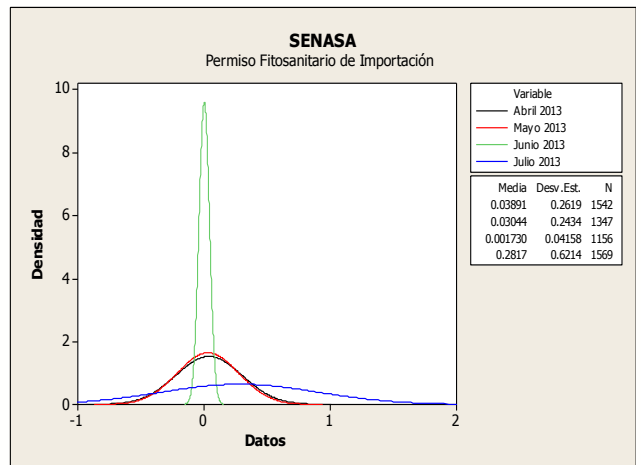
SENASA
Permiso Fitosanitario de Importación

Densidad

10
8
6
4
2
0

-1
0
1
2

Datos

Variable
Abril 2013
Mayo 2013
Junio 2013
Julio 2013

| Media | Desv.Est. | N |
|---|---|---|
| 0.03891 | 0.2619 | 1542 |
| 0.03044 | 0.2434 | 1347 |
| 0.001730 | 0.04158 | 1156 |
| 0.2817 | 0.6214 | 1569 |